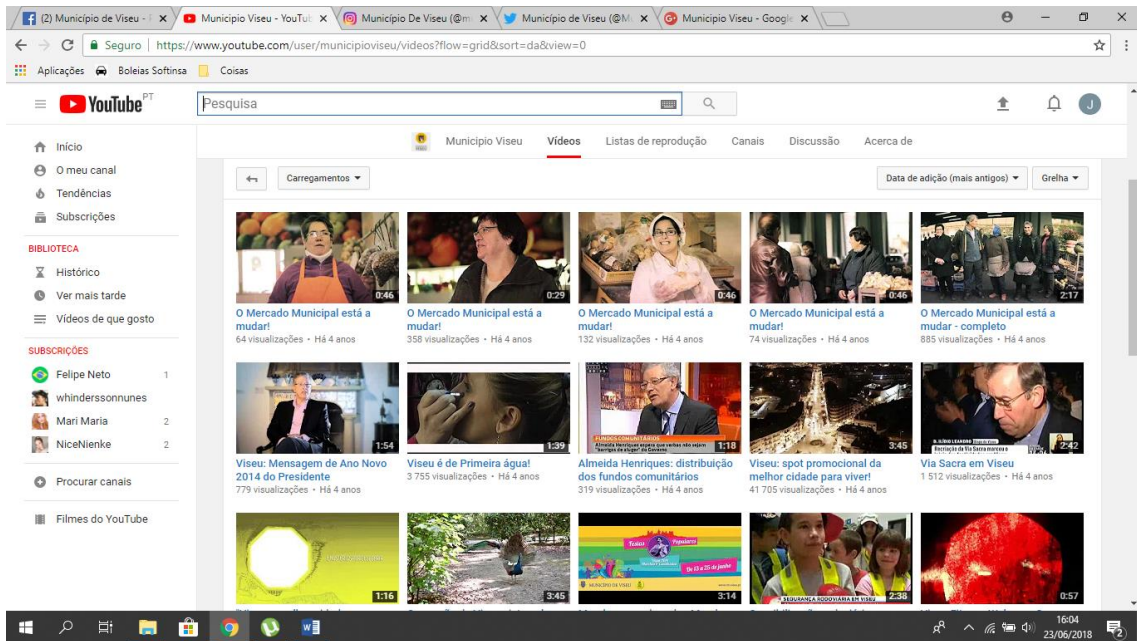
(2) Município de Viseu - | ×
Municipio Viseu - YouTub ×
Município De Viseu (@m ×
Município de Viseu (@M ×
Municipio Viseu - Google ×

Seguro | https://www.youtube.com/user/municipioviseu/videos?flow=grid&sort=da&view=0

Aplicações Boleias Softinsa Coisas

YouTube PT
Pesquisa

Início
O meu canal
Tendências
Subscrições

BIBLIOTECA
Histórico
Ver mais tarde
Vídeos de que gosto

SUBSCRIÇÕES
Felipe Neto 1
whinderssonnunes
Mari Maria 2
NiceNienke 2

Procurar canais

Filmes do YouTube

Municipio Viseu Vídeos Listas de reprodução Canais Discussão Acerca de

Carregamentos
Data de adição (mais antigos) Grelha

0:46
O Mercado Municipal está a mudar!
64 visualizações • Há 4 anos

0:29
O Mercado Municipal está a mudar!
358 visualizações • Há 4 anos

0:46
O Mercado Municipal está a mudar!
132 visualizações • Há 4 anos

0:46
O Mercado Municipal está a mudar!
74 visualizações • Há 4 anos

2:17
O Mercado Municipal está a mudar - completo
885 visualizações • Há 4 anos

1:54
Viseu: Mensagem de Ano Novo 2014 do Presidente
779 visualizações • Há 4 anos

1:39
Viseu é de Primeira água!
3 755 visualizações • Há 4 anos

FUNDOS COMUNITÁRIOS
1:18
Almeida Henriques: distribuição dos fundos comunitários
319 visualizações • Há 4 anos

3:45
Viseu: spot promocional da melhor cidade para viver!
41 705 visualizações • Há 4 anos

2:42
Via Sacra em Viseu
1 512 visualizações • Há 4 anos

1:16
3:45
Festas Populares De 13 a 25 de junho
MUNICÍPIO DE VISEU
3:14
SEGURANÇA RODOVIÁRIA EM VISEU
2:38
0:57

16:04
23/06/2018